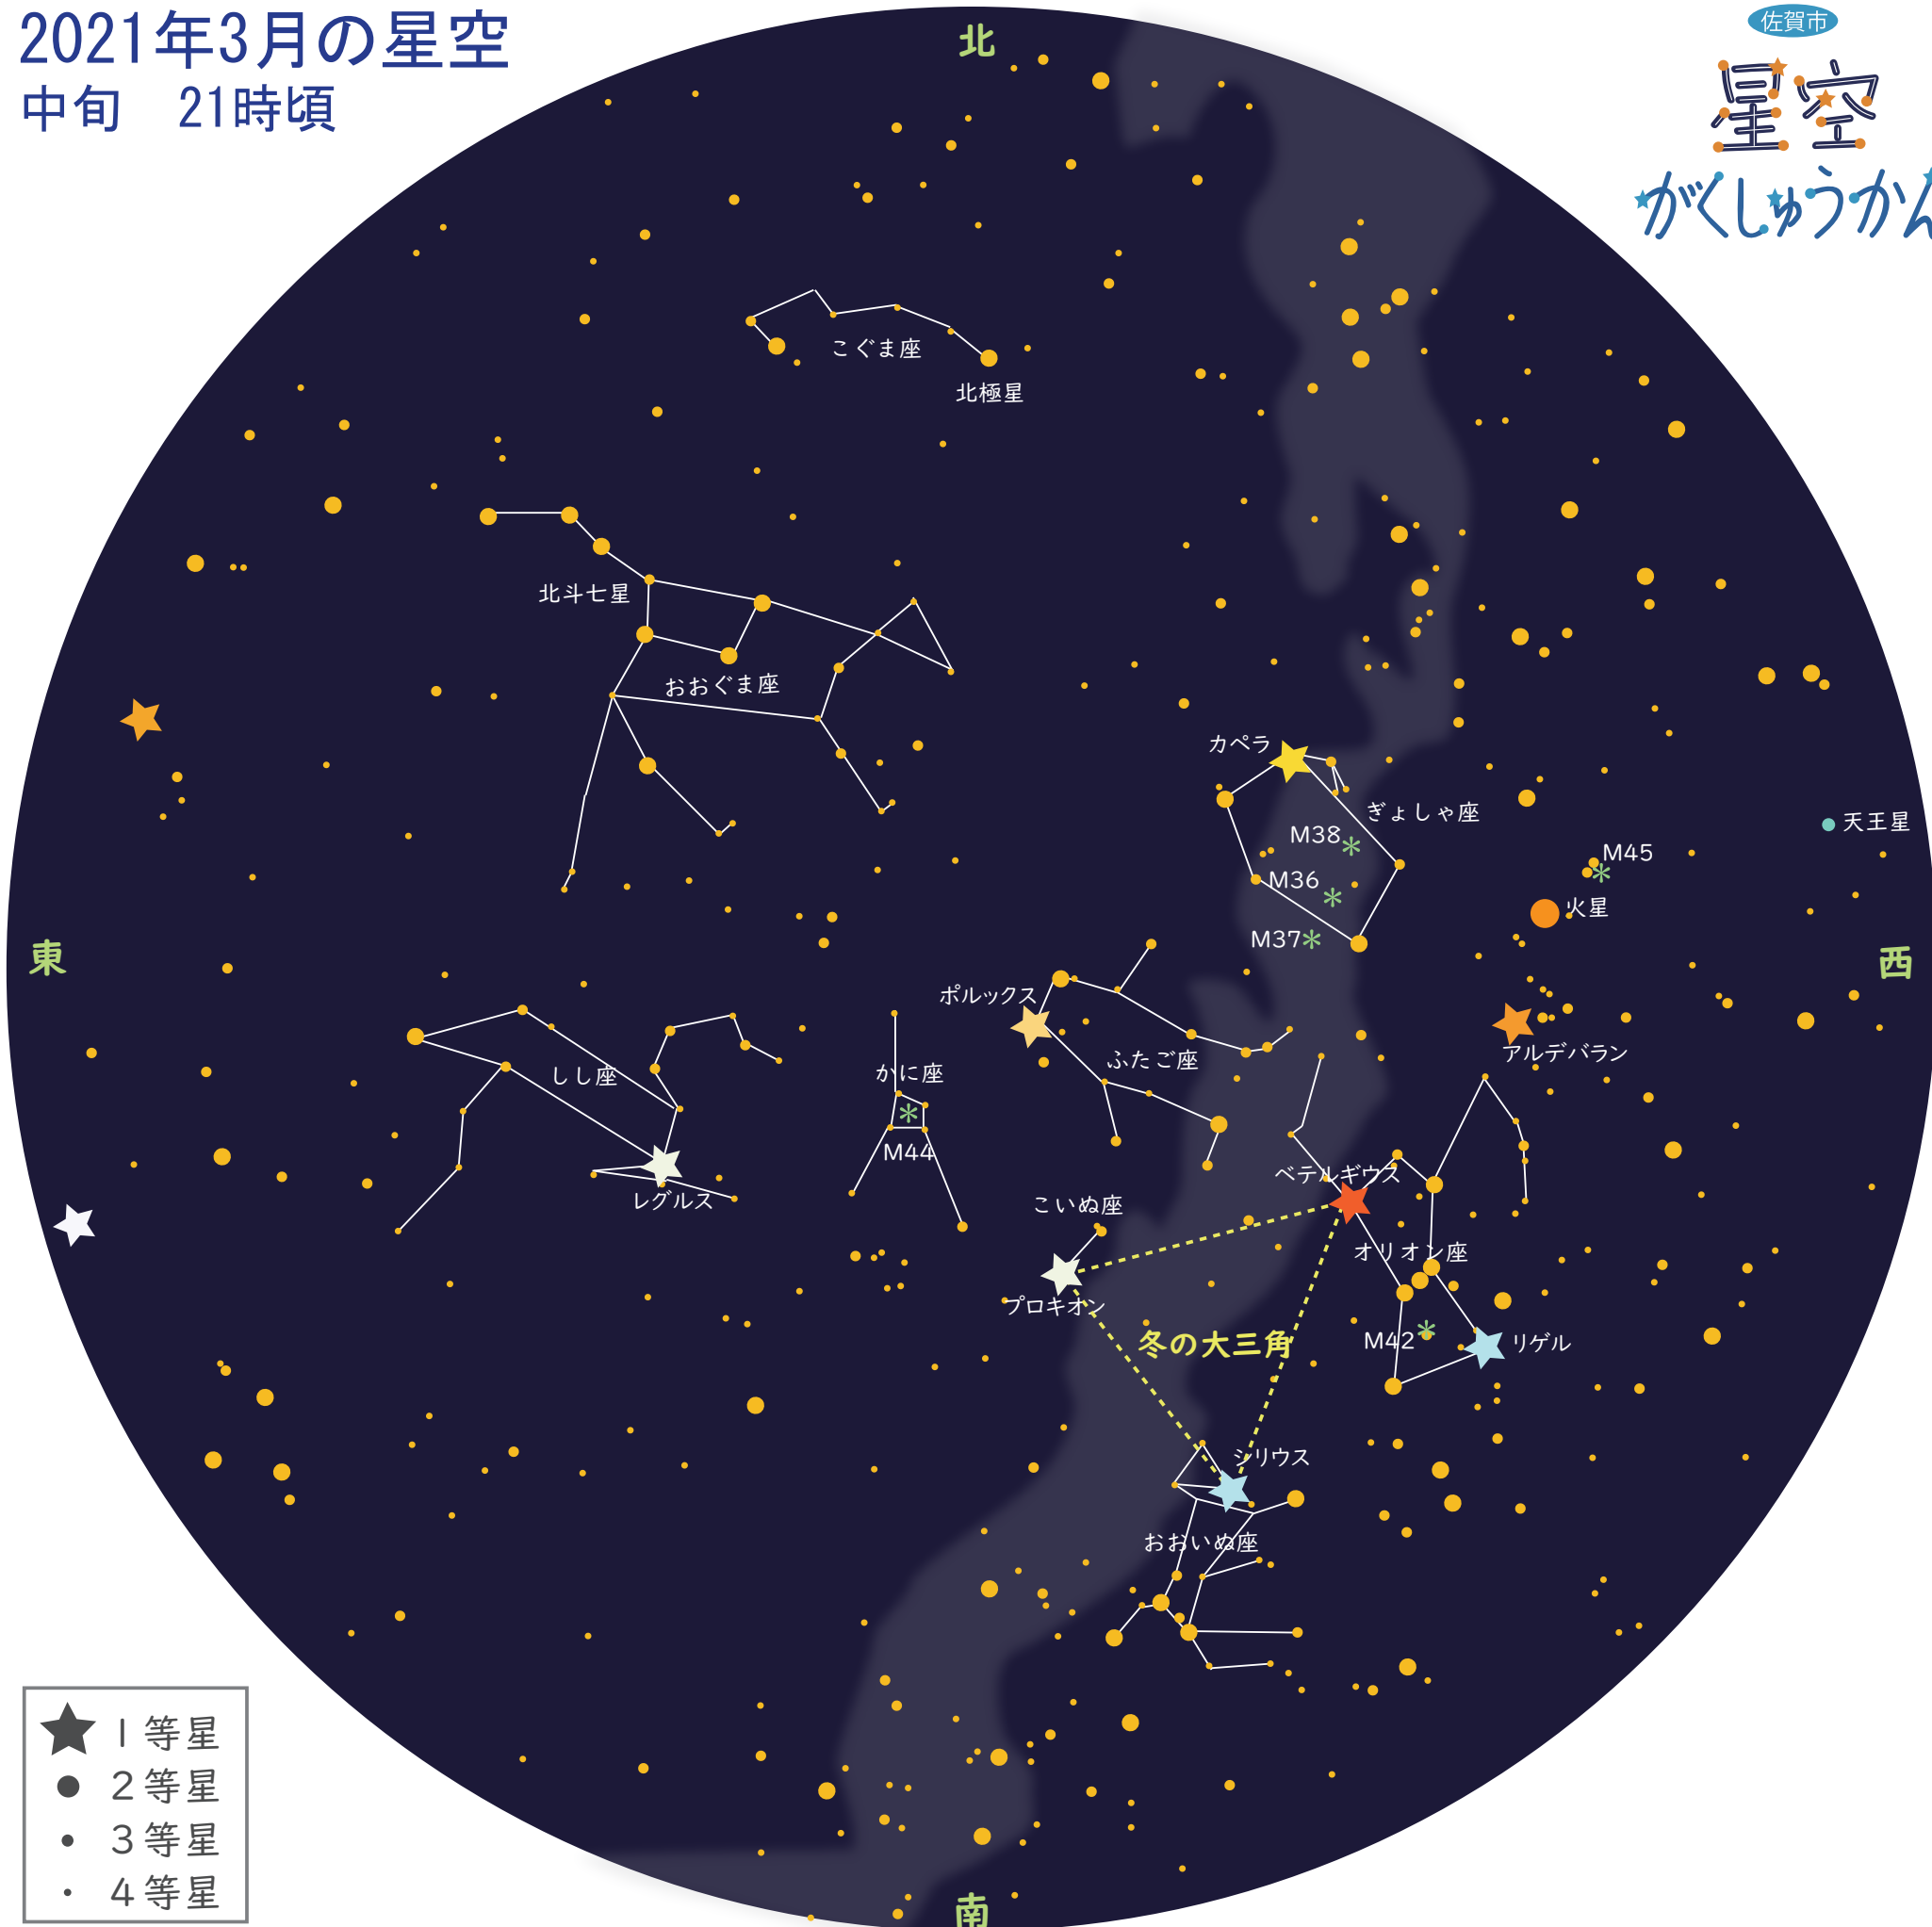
2021年3月の星空
中旬　21時頃

佐賀市
星空
がくしゅうかん

北

こぐま座
北極星

北斗七星
おおぐま座

カペラ
ぎょしゃ座
M38
M36
M37
M45
天王星
火星

東

西

ポルックス
ふたご座
アルデバラン
しし座
かに座
M44
レグルス
ベテルギウス
こいぬ座
オリオン座
プロキオン
冬の大三角
M42
リゲル
シリウス
おおいぬ座

南

1等星
2等星
3等星
4等星